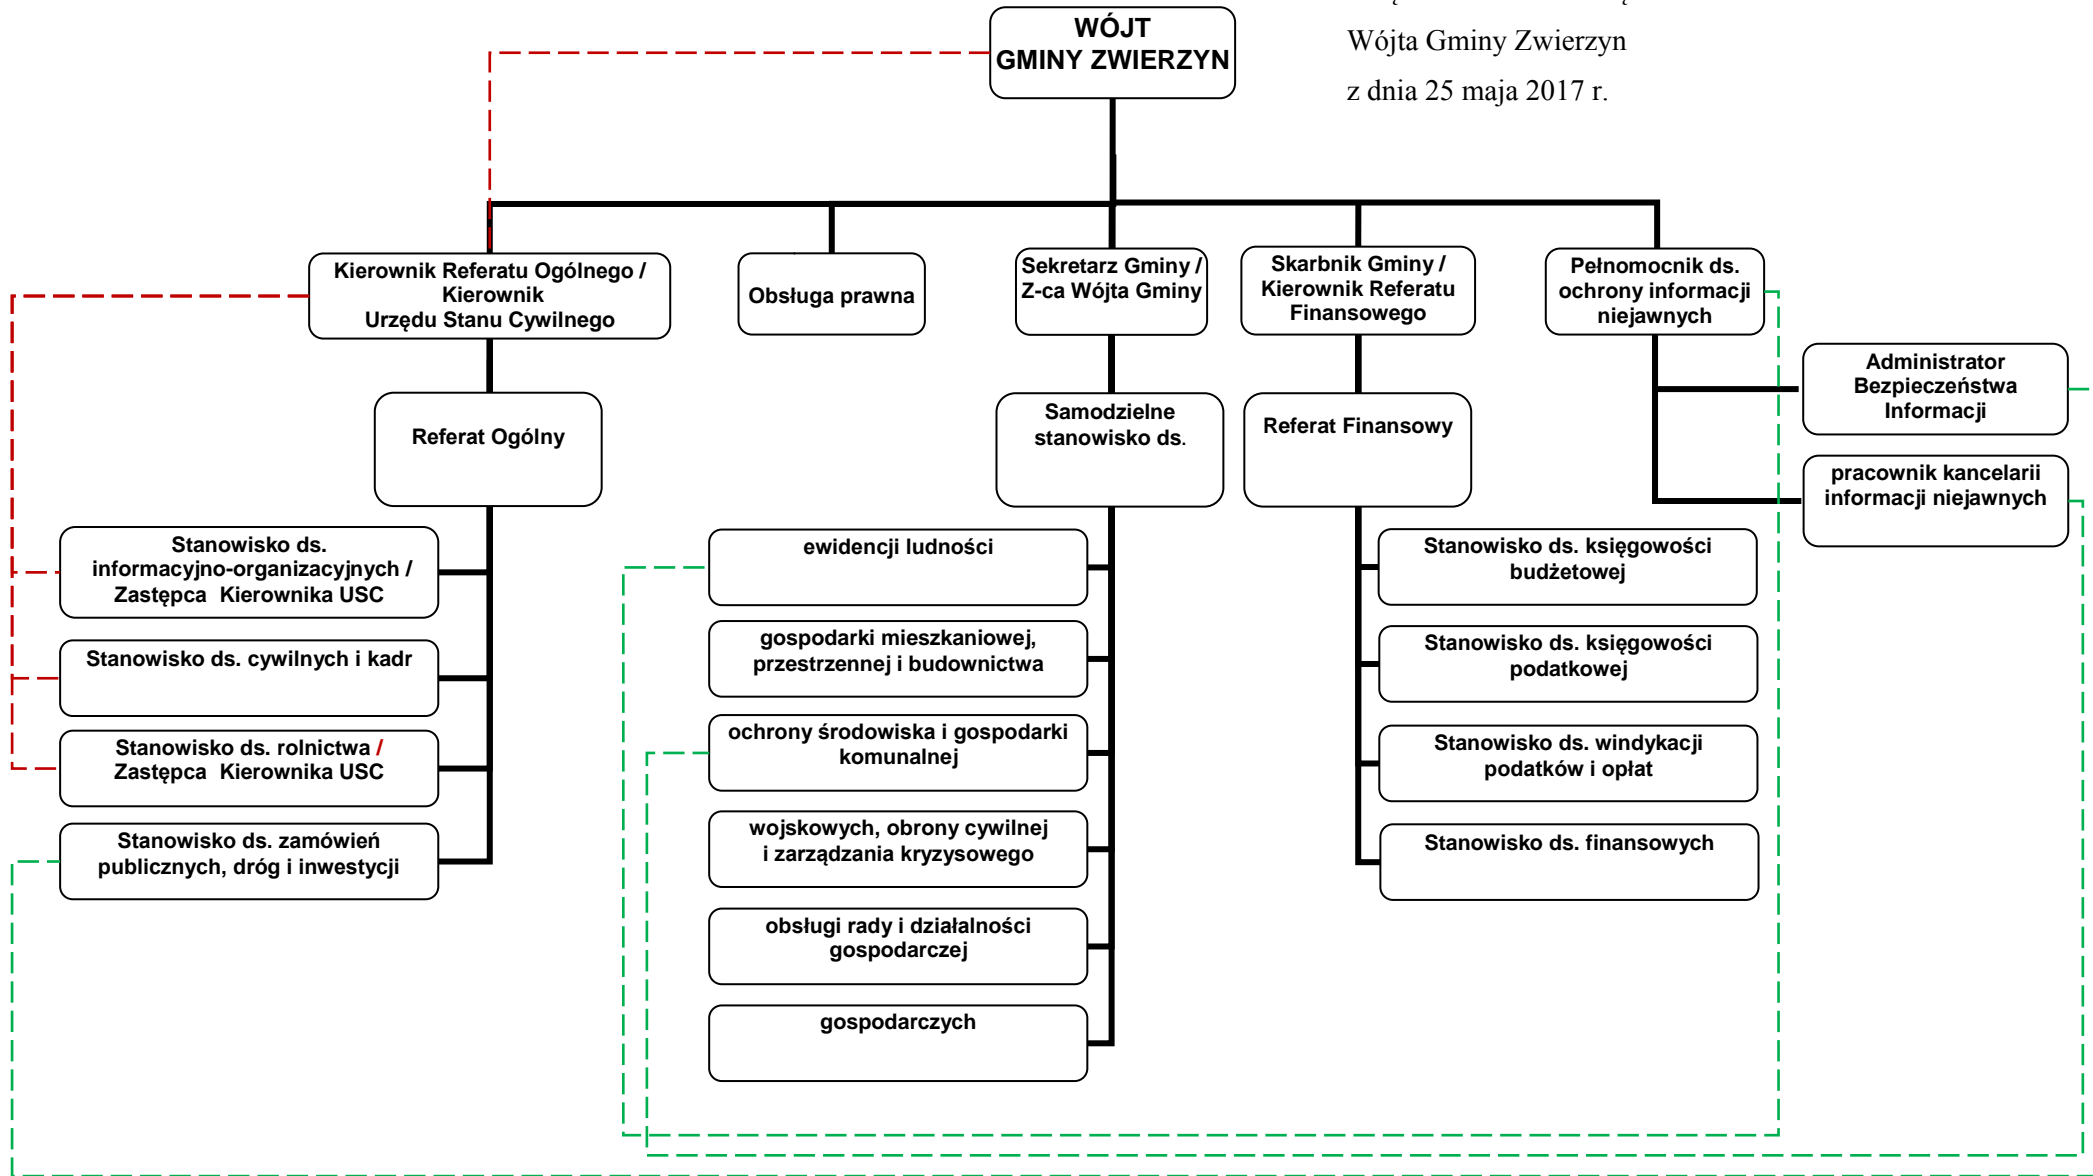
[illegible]

Wójta Gminy Zwierzyn

z dnia 25 maja 2017 r.

WÓJT GMINY ZWIERZYN

Kierownik Referatu Ogólnego / Kierownik Urzędu Stanu Cywilnego

Obsługa prawna

Sekretarz Gminy / Z-ca Wójta Gminy

Skarbnik Gminy / Kierownik Referatu Finansowego

Pełnomocnik ds. ochrony informacji niejawnych

Administrator Bezpieczeństwa Informacji

pracownik kancelarii informacji niejawnych

Referat Ogólny

Samodzielne stanowisko ds.

Referat Finansowy

Stanowisko ds. informacyjno-organizacyjnych / Zastępca Kierownika USC

Stanowisko ds. cywilnych i kadr

Stanowisko ds. rolnictwa / Zastępca Kierownika USC

Stanowisko ds. zamówień publicznych, dróg i inwestycji

ewidencji ludności

gospodarki mieszkaniowej, przestrzennej i budownictwa

ochrony środowiska i gospodarki komunalnej

wojskowych, obrony cywilnej i zarządzania kryzysowego

obsługi rady i działalności gospodarczej

gospodarczych

Stanowisko ds. księgowości budżetowej

Stanowisko ds. księgowości podatkowej

Stanowisko ds. windykacji podatków i opłat

Stanowisko ds. finansowych